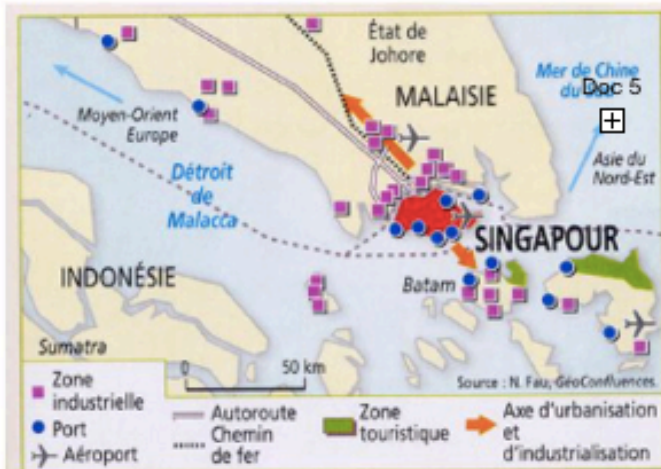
État de Johore

MALAISIE

Mer de Chine du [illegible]

Doc 5

Moyen-Orient Europe

Asie du Nord-Est

Détroit de Malacca

SINGAPOUR

INDONÉSIE

Batam

Sumatra

0 50 km

Source : N. Fau, GéoConfluences.

Zone industrielle

Port

Aéroport

Autoroute

Chemin de fer

Zone touristique

Axe d'urbanisation et d'industrialisation